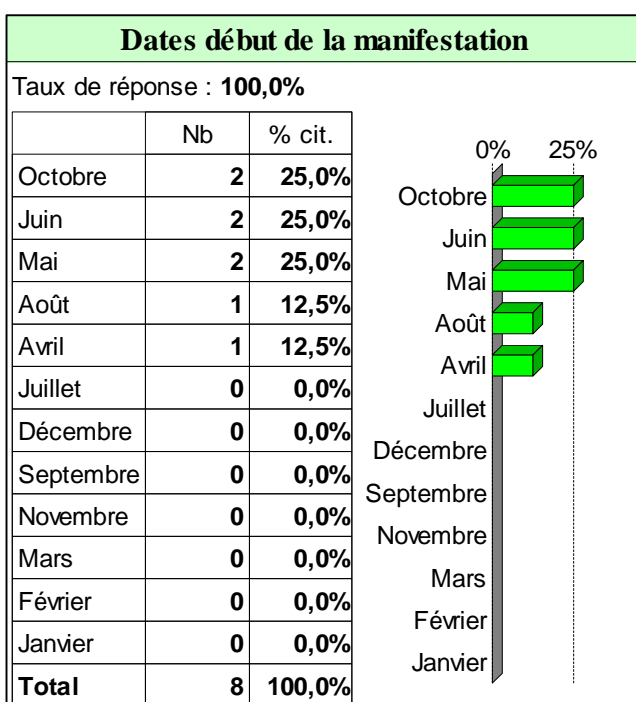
Dates début de la manifestation

Taux de réponse : **100,0%**

| | Nb | % cit. |
|---|---|---|
| Octobre | 2 | 25,0% |
| Juin | 2 | 25,0% |
| Mai | 2 | 25,0% |
| Août | 1 | 12,5% |
| Avril | 1 | 12,5% |
| Juillet | 0 | 0,0% |
| Décembre | 0 | 0,0% |
| Septembre | 0 | 0,0% |
| Novembre | 0 | 0,0% |
| Mars | 0 | 0,0% |
| Février | 0 | 0,0% |
| Janvier | 0 | 0,0% |
| Total | 8 | 100,0% |

0% 25%
Octobre
Juin
Mai
Août
Avril
Juillet
Décembre
Septembre
Novembre
Mars
Février
Janvier